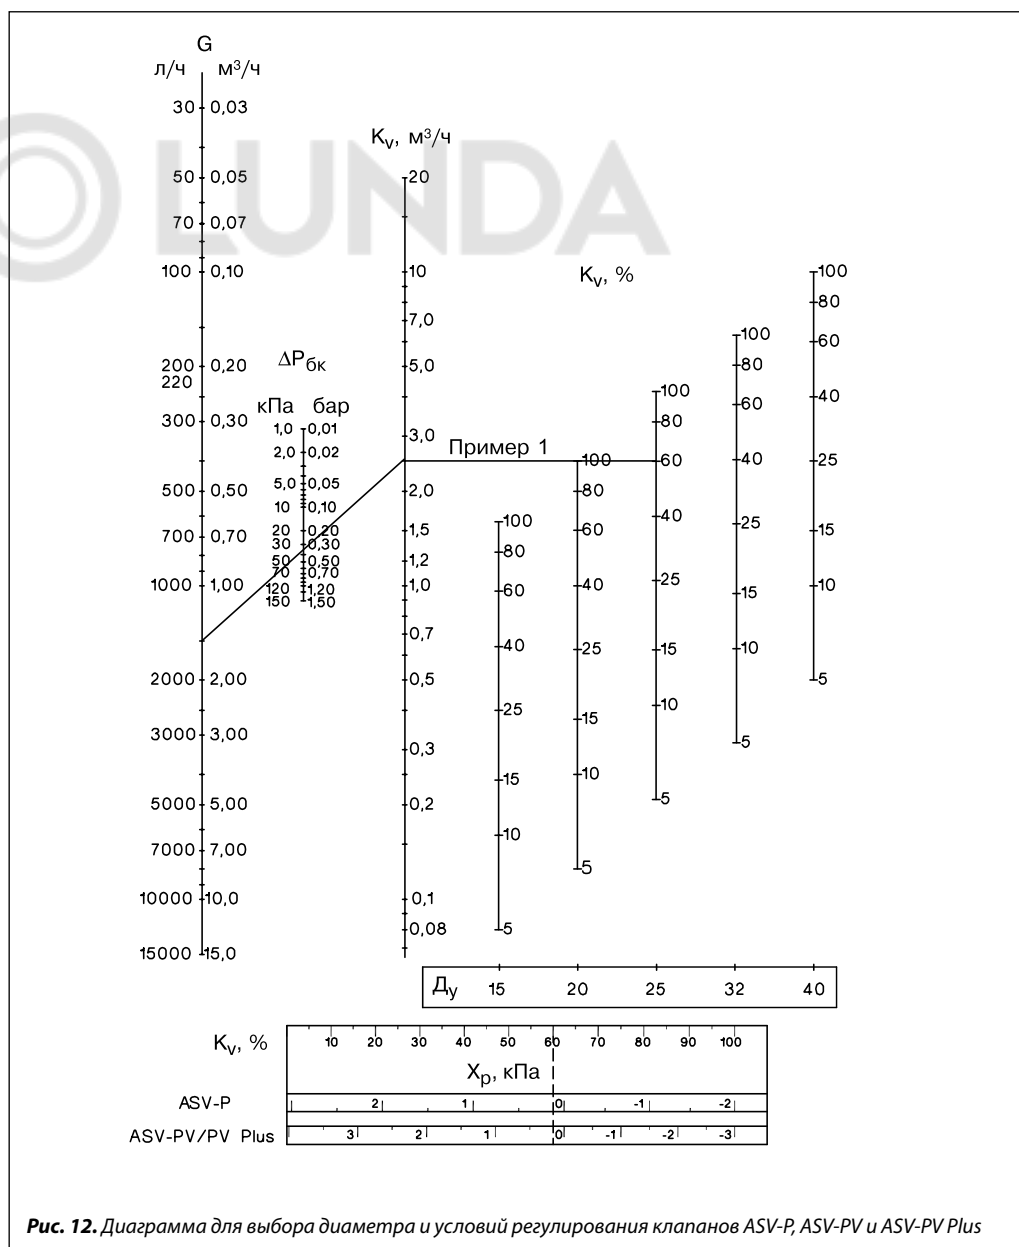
G
л/ч м³/ч
30 0,03
50 0,05
70 0,07
100 0,10
200 0,20
220
300 0,30
500 0,50
700 0,70
1000 1,00
2000 2,00
3000 3,00
5000 5,00
7000 7,00
10000 10,0
15000 15,0

LUNDA

$\Delta P_{бк}$
кПа бар
1,0 0,01
2,0 0,02
5,0 0,05
10 0,10
20 0,20
30 0,30
50 0,50
70 0,70
120 1,20
150 1,50

$K_v$, м³/ч
20
10
7,0
5,0
3,0
2,0
1,5
1,2
1,0
0,7
0,5
0,3
0,2
0,1
0,08

Пример 1

$K_v$, %

100 80 60 40 25 15 10 5
100 80 60 40 25 15 10 5
100 80 60 40 25 15 10 5
100 80 60 40 25 15 10 5
100 80 60 40 25 15 10 5

| $Д_у$ | 15 | 20 | 25 | 32 | 40 |
|---|---|---|---|---|---|

$K_v$, % 10 20 30 40 50 60 70 80 90 100
$X_p$, кПа
ASV-P 2 1 0 -1 -2
ASV-PV/PV Plus 3 2 1 0 -1 -2 -3

**Рис. 12.** Диаграмма для выбора диаметра и условий регулирования клапанов ASV-P, ASV-PV и ASV-PV Plus